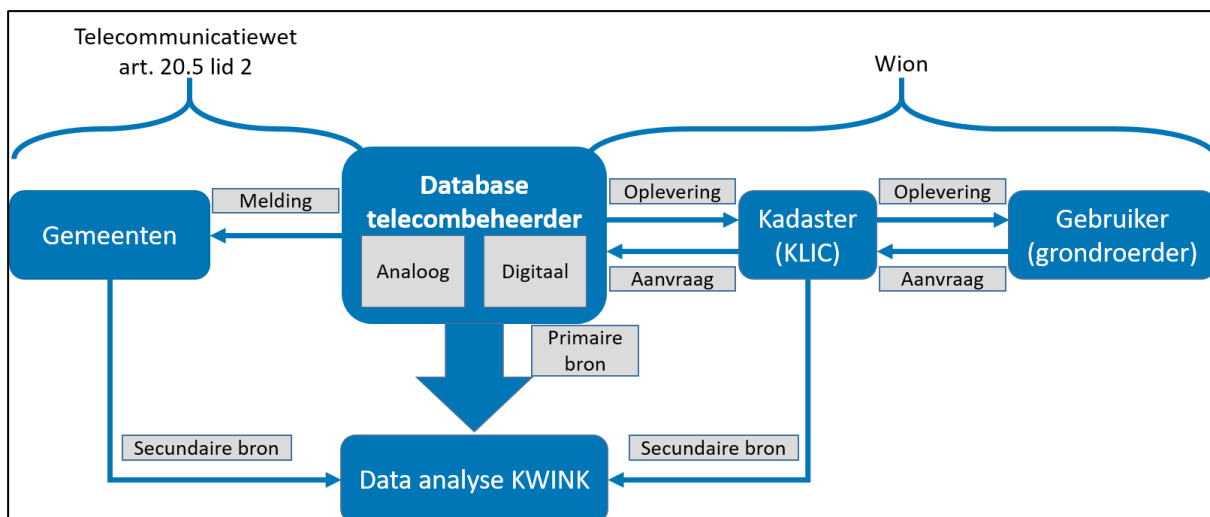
Telecommunicatiewet art. 20.5 lid 2

Wion

Melding

Gemeenten

Database telecombeheerder

Analoog

Digitaal

Oplevering

Aanvraag

Kadaster (KLIC)

Oplevering

Aanvraag

Gebruiker (grondroerder)

Primaire bron

Secundaire bron

Secundaire bron

Data analyse KWINK